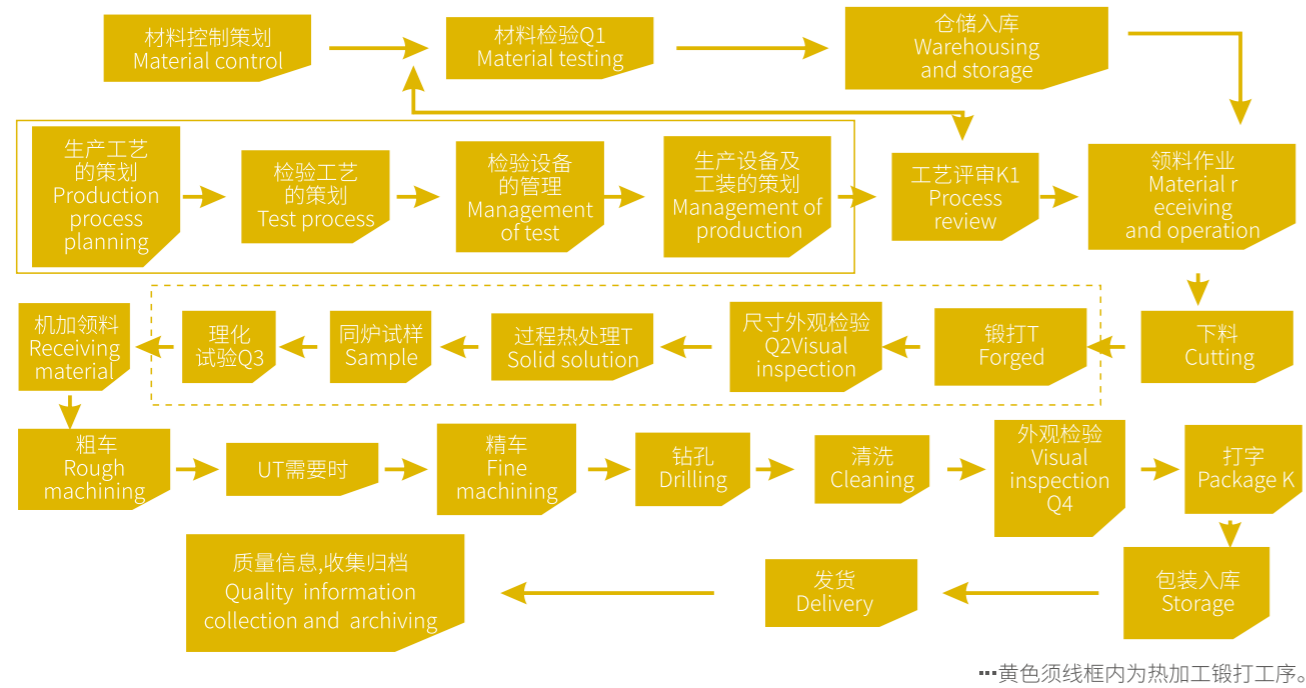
材料控制策划
Material control

材料检验Q1
Material testing

仓储入库
Warehousing and storage

生产工艺的策划
Production process planning

检验工艺的策划
Test process

检验设备的管理
Management of test

生产设备及工装的策划
Management of production

工艺评审K1
Process review

领料作业
Material r eceiving and operation

下料
Cutting

锻打T
Forged

尺寸外观检验
Q2Visual inspection

过程热处理T
Solid solution

同炉试样
Sample

理化试验Q3

机加领料
Receiving material

粗车
Rough machining

UT需要时

精车
Fine machining

钻孔
Drilling

清洗
Cleaning

外观检验
Visual inspection Q4

打字
Package K

包装入库
Storage

发货
Delivery

质量信息,收集归档
Quality information collection and archiving

···黄色须线框内为热加工锻打工序。